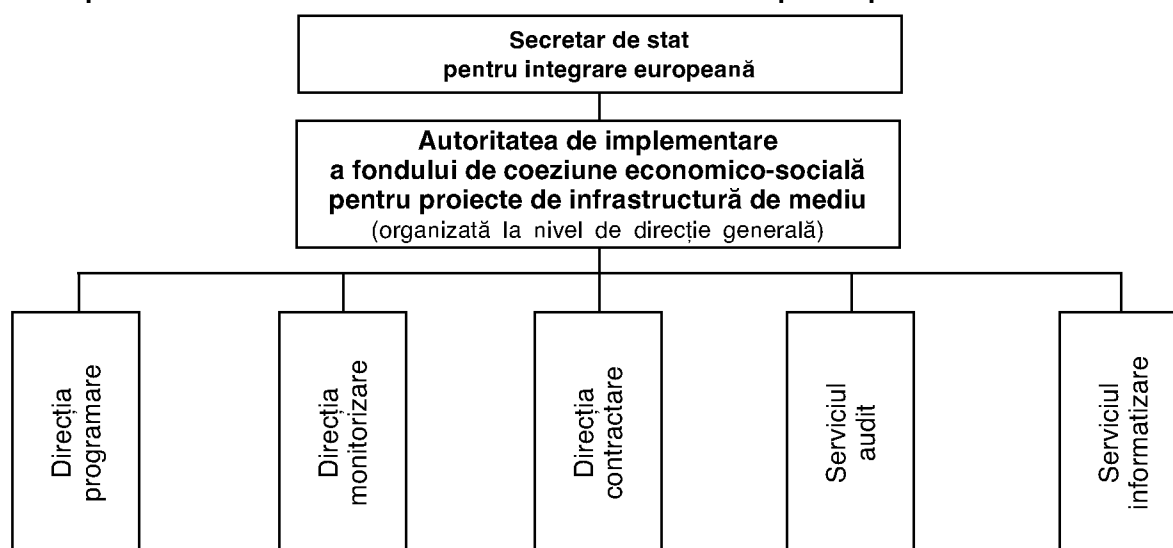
Secretar de stat
pentru integrare europeană

Autoritatea de implementare
a fondului de coeziune economico-socială
pentru proiecte de infrastructură de mediu
(organizată la nivel de direcție generală)

Direcția programare

Direcția monitorizare

Direcția contractare

Serviciul audit

Serviciul informatizare